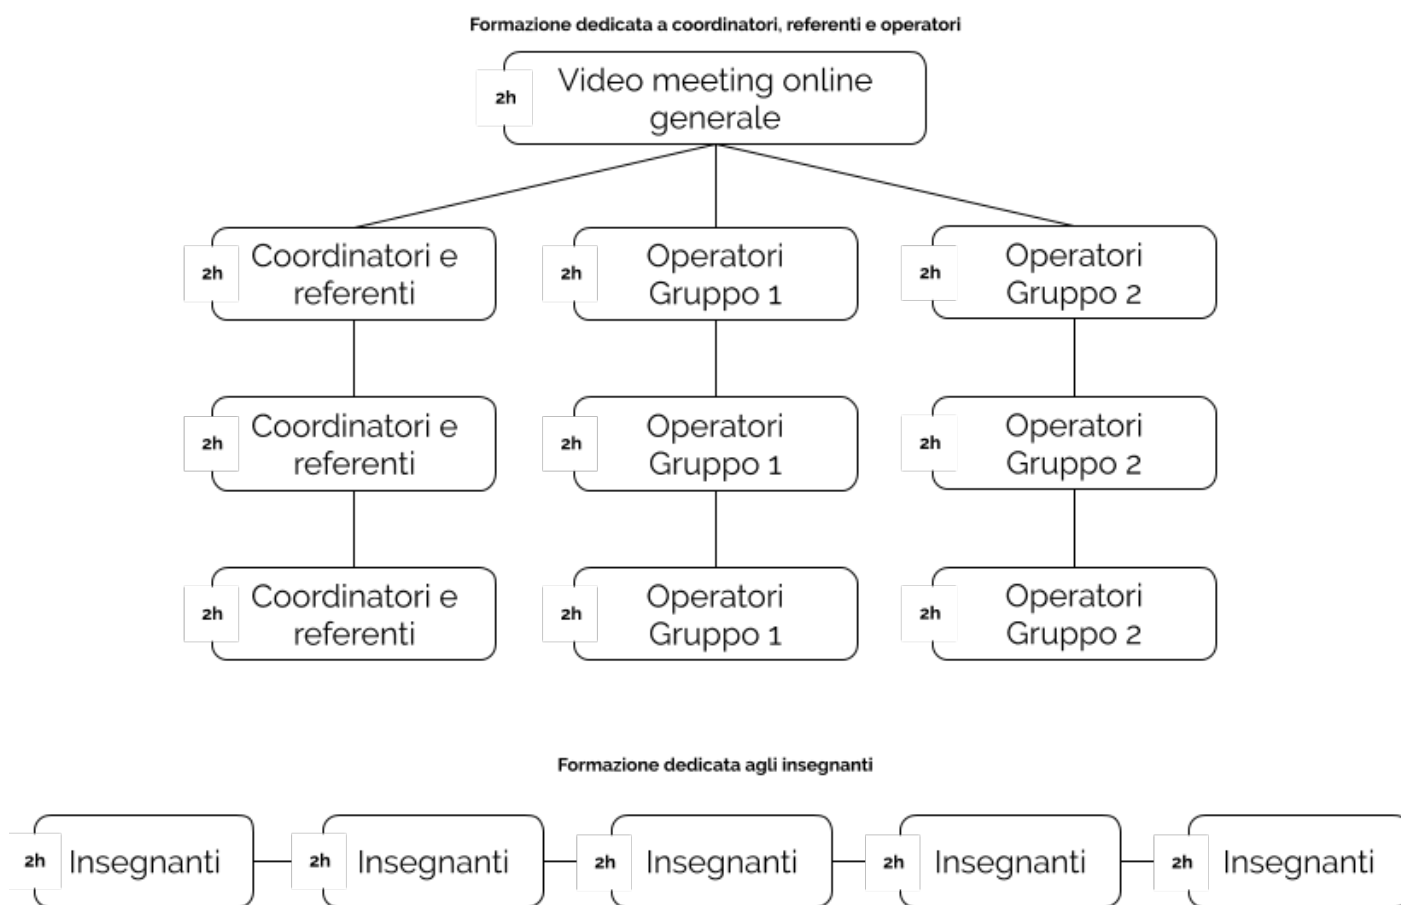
Formazione dedicata a coordinatori, referenti e operatori

2h Video meeting online generale

2h Coordinatori e referenti

2h Operatori Gruppo 1

2h Operatori Gruppo 2

2h Coordinatori e referenti

2h Operatori Gruppo 1

2h Operatori Gruppo 2

2h Coordinatori e referenti

2h Operatori Gruppo 1

2h Operatori Gruppo 2

Formazione dedicata agli insegnanti

2h Insegnanti

2h Insegnanti

2h Insegnanti

2h Insegnanti

2h Insegnanti